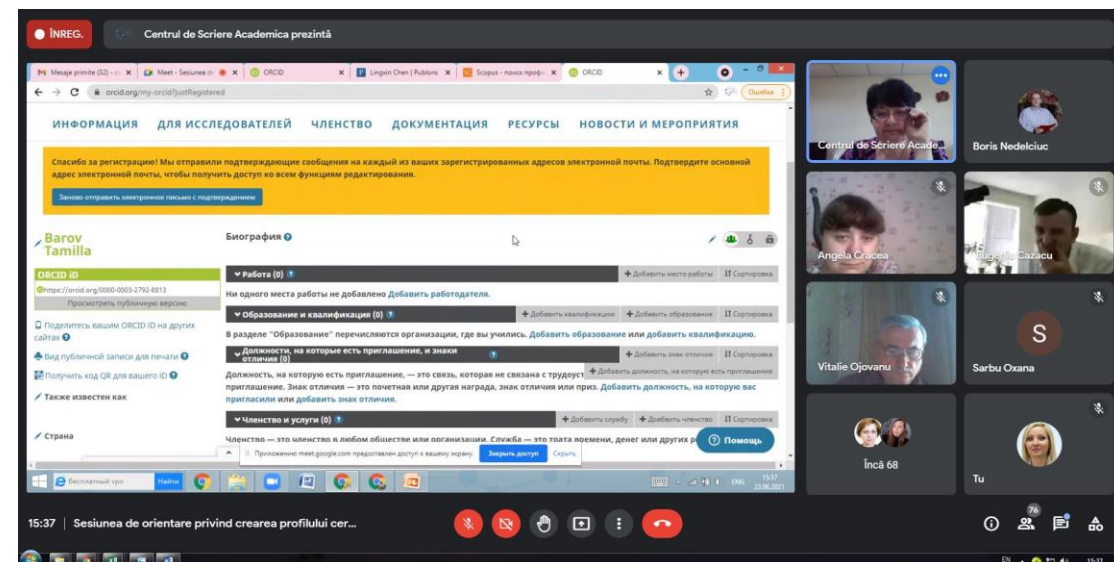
ÎNREG. Centrul de Scriere Academica prezintă

Mesaje primite (32) - | Meet - Sesiunea d | ORCID | Lingxin Chen | Publons | Scopus - поиск проф | ORCID

orcid.org/my-orcid?justRegistered

Ошибка

ИНФОРМАЦИЯ ДЛЯ ИССЛЕДОВАТЕЛЕЙ ЧЛЕНСТВО ДОКУМЕНТАЦИЯ РЕСУРСЫ НОВОСТИ И МЕРОПРИЯТИЯ

Спасибо за регистрацию! Мы отправили подтверждающие сообщения на каждый из ваших зарегистрированных адресов электронной почты. Подтвердите основной адрес электронной почты, чтобы получить доступ ко всем функциям редактирования.

Заново отправить электронное письмо с подтверждением

Barov Tamilla

ORCID iD
https://orcid.org/0000-0003-2792-8813
Просмотреть публичную версию

Поделитесь вашим ORCID iD на других сайтах
Вид публичной записи для печати
Получить код QR для вашего iD
Также известен как
Страна

Биография

Работа (0) + Добавить место работы | Сортировка
Ни одного места работы не добавлено Добавить работодателя.

Образование и квалификация (0) + Добавить квалификацию + Добавить образование Сортировка
В разделе "Образование" перечисляются организации, где вы учились. Добавить образование или добавить квалификацию.

Должности, на которые есть приглашение, и знаки отличия (0) + Добавить знак отличия Сортировка
Должность, на которую есть приглашение, — это связь, которая не связана с трудоуст + Добавить должность, на которую есть приглашение приглашение. Знак отличия — это почетная или другая награда, знак отличия или приз. Добавить должность, на которую вас пригласили или добавить знак отличия.

Членство и услуги (0) + Добавить службу + Добавить членство Сортировка
Членство — это членство в любом обществе или организации. Служба — это трата времени, денег или других р

Помощь

Приложению meet.google.com предоставлен доступ к вашему экрану. Закрыть доступ Скрыть

Бесплатный урок Найти

15:37 23.06.2021 ENG

Centrul de Scriere Acade...
Boris Nedelciuc
Angela Cracea
Eugenia Cazacu
Vitalie Ojovanu
Sarbu Oxana
S
Încă 68
Tu

15:37 | Sesiunea de orientare privind crearea profilului cer...

76